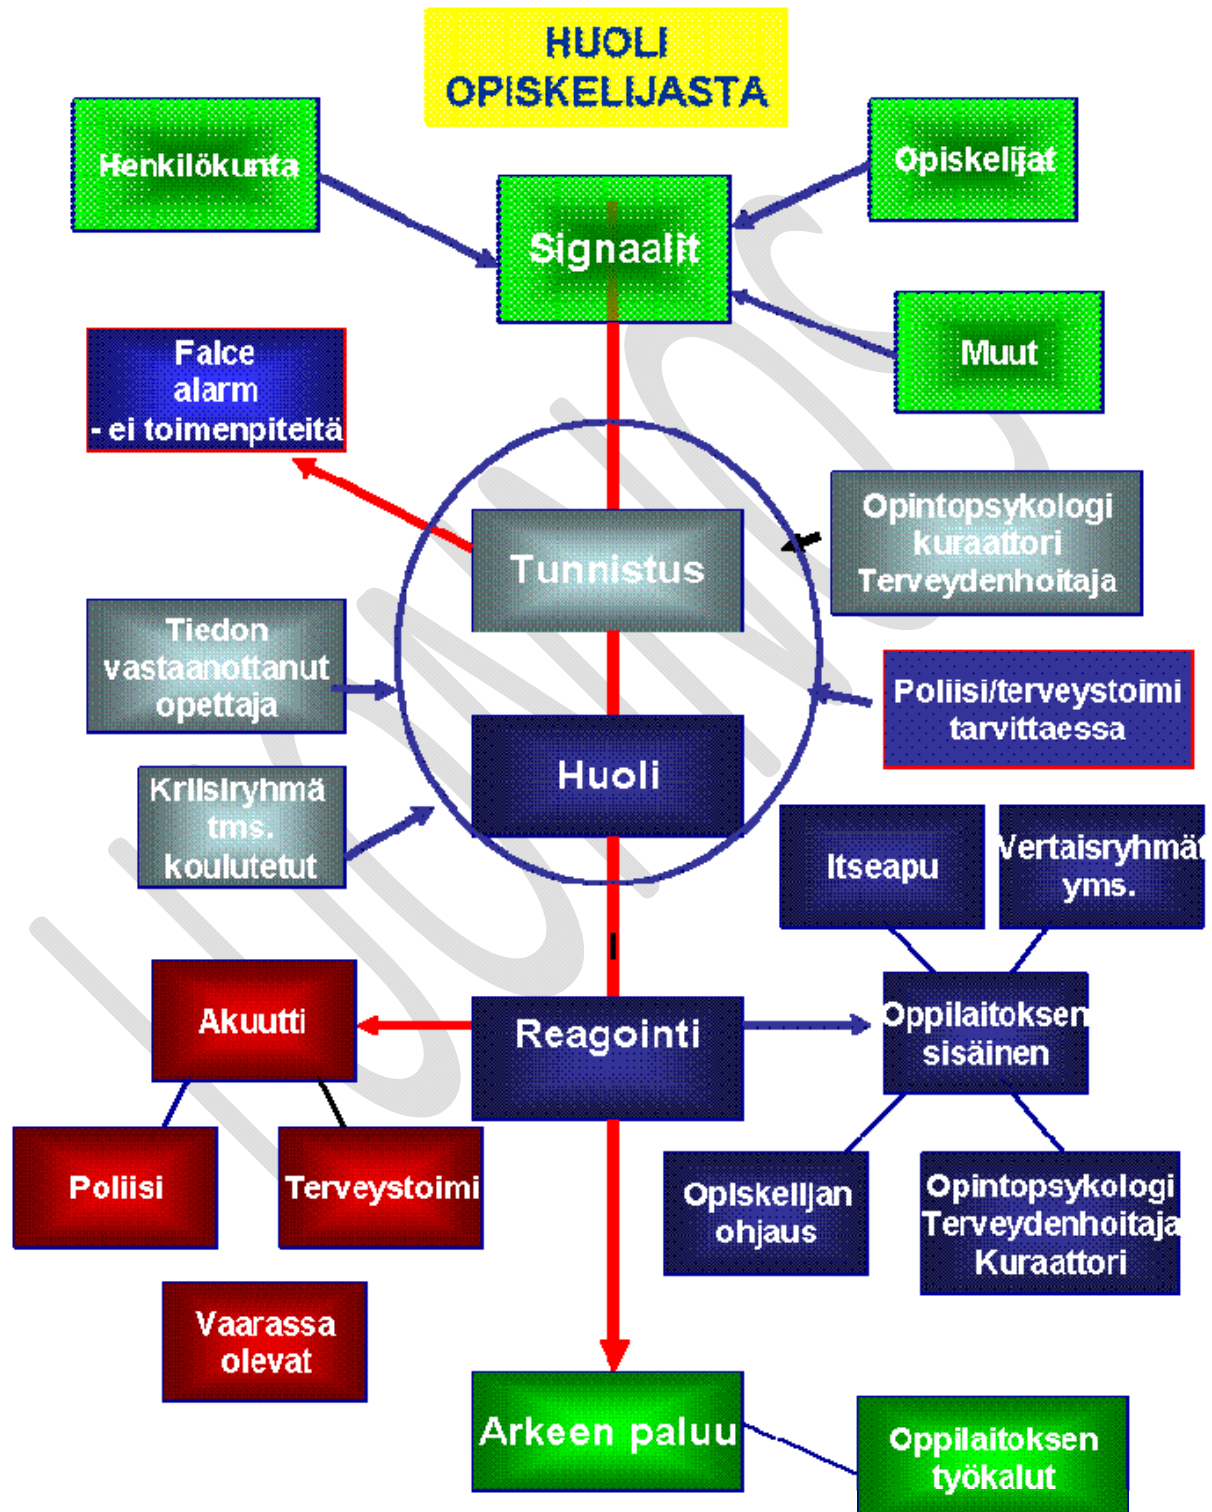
HUOLI OPISKELIJASTA

Henkilökunta

Opiskelijat

Signaalit

Muut

Falce alarm
- ei toimenpiteitä

Tunnistus

Opintopsykologi
kuraattori
Terveydenhoitaja

Tiedon vastaanottanut opettaja

Poliisi/terveystoimi tarvittaessa

Huoli

Kriisiryhmä tms. koulutetut

Itseapu

Vertaisryhmät yms.

Akuutti

Reagointi

Oppilaitoksen sisäinen

Poliisi

Terveystoimi

Opiskelijan ohjaus

Opintopsykologi
Terveydenhoitaja
Kuraattori

Vaarassa olevat

Arkeen paluu

Oppilaitoksen työkalut